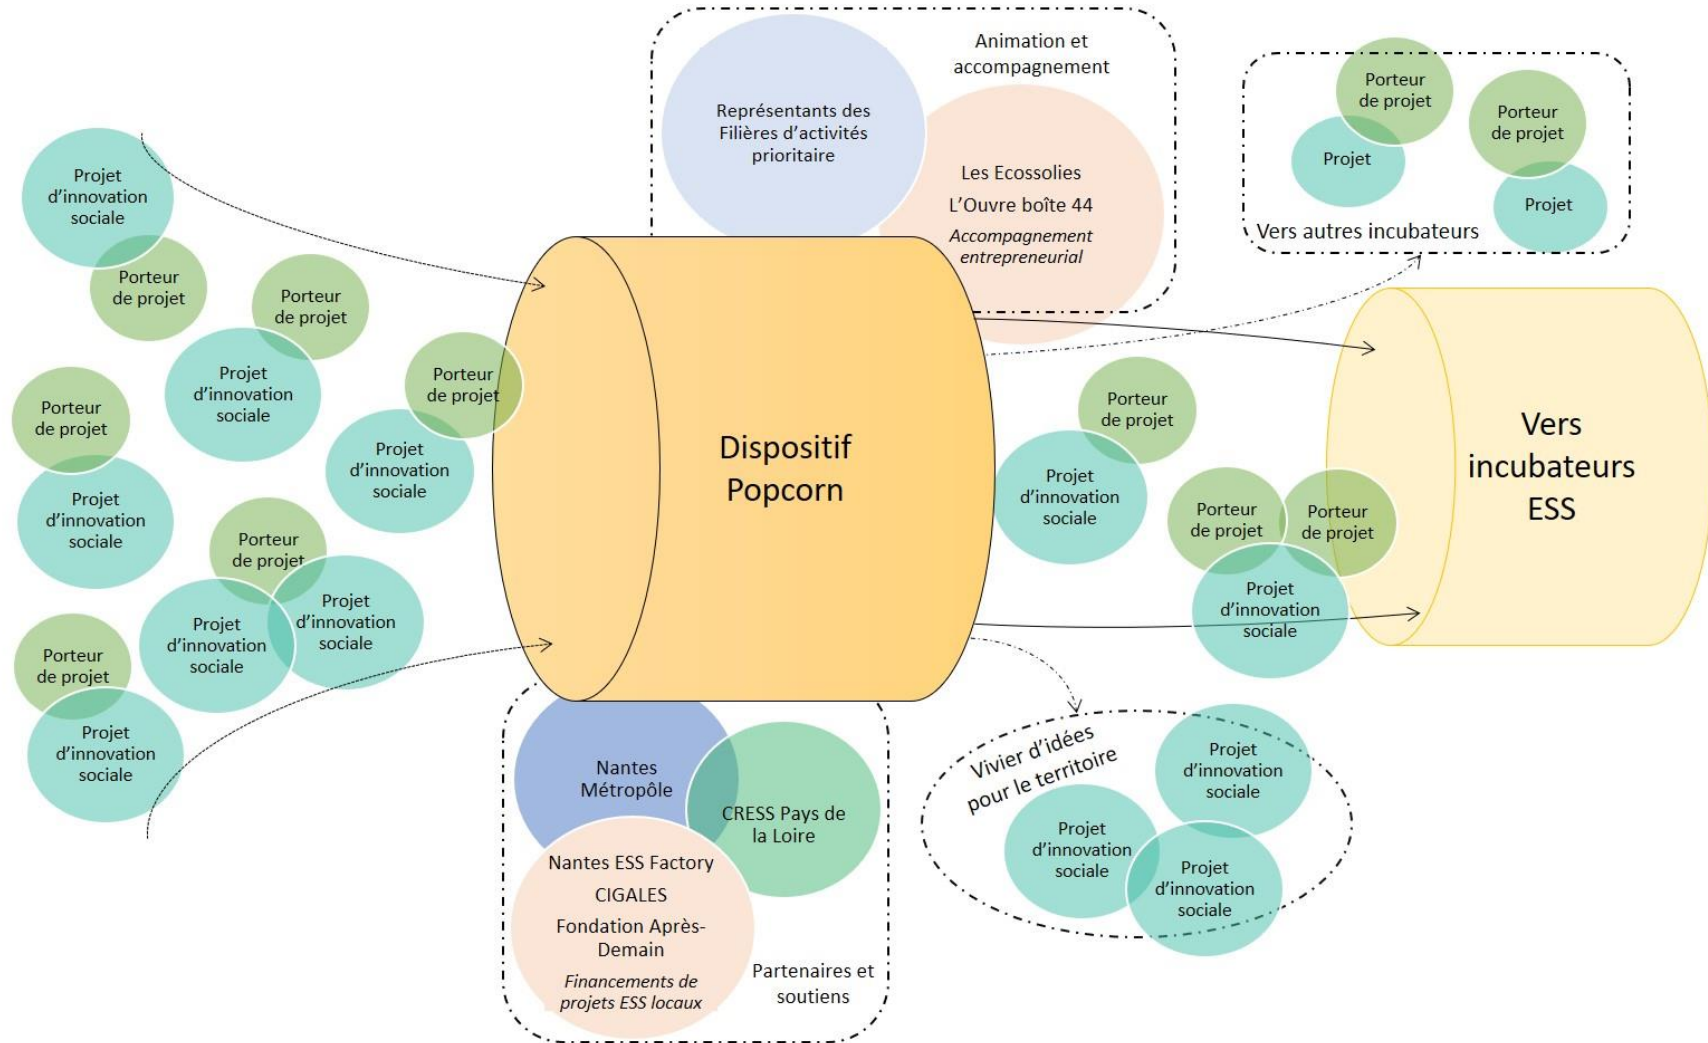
Animation et accompagnement

Représentants des Filières d'activités prioritaire

Les Ecossolies

L'Ouvre boîte 44

*Accompagnement entrepreneurial*

Porteur de projet

Projet

Porteur de projet

Projet

Vers autres incubateurs

Projet d'innovation sociale

Porteur de projet

Porteur de projet

Projet d'innovation sociale

Porteur de projet

Porteur de projet

Projet d'innovation sociale

Projet d'innovation sociale

Porteur de projet

Projet d'innovation sociale

Projet d'innovation sociale

Porteur de projet

Projet d'innovation sociale

Dispositif Popcorn

Porteur de projet

Projet d'innovation sociale

Porteur de projet

Porteur de projet

Projet d'innovation sociale

Vers incubateurs ESS

Nantes Métropôle

CRESS Pays de la Loire

Nantes ESS Factory

CIGALES

Fondation Après-Demain

*Financements de projets ESS locaux*

Partenaires et soutiens

Vivier d'idées pour le territoire

Projet d'innovation sociale

Projet d'innovation sociale

Projet d'innovation sociale